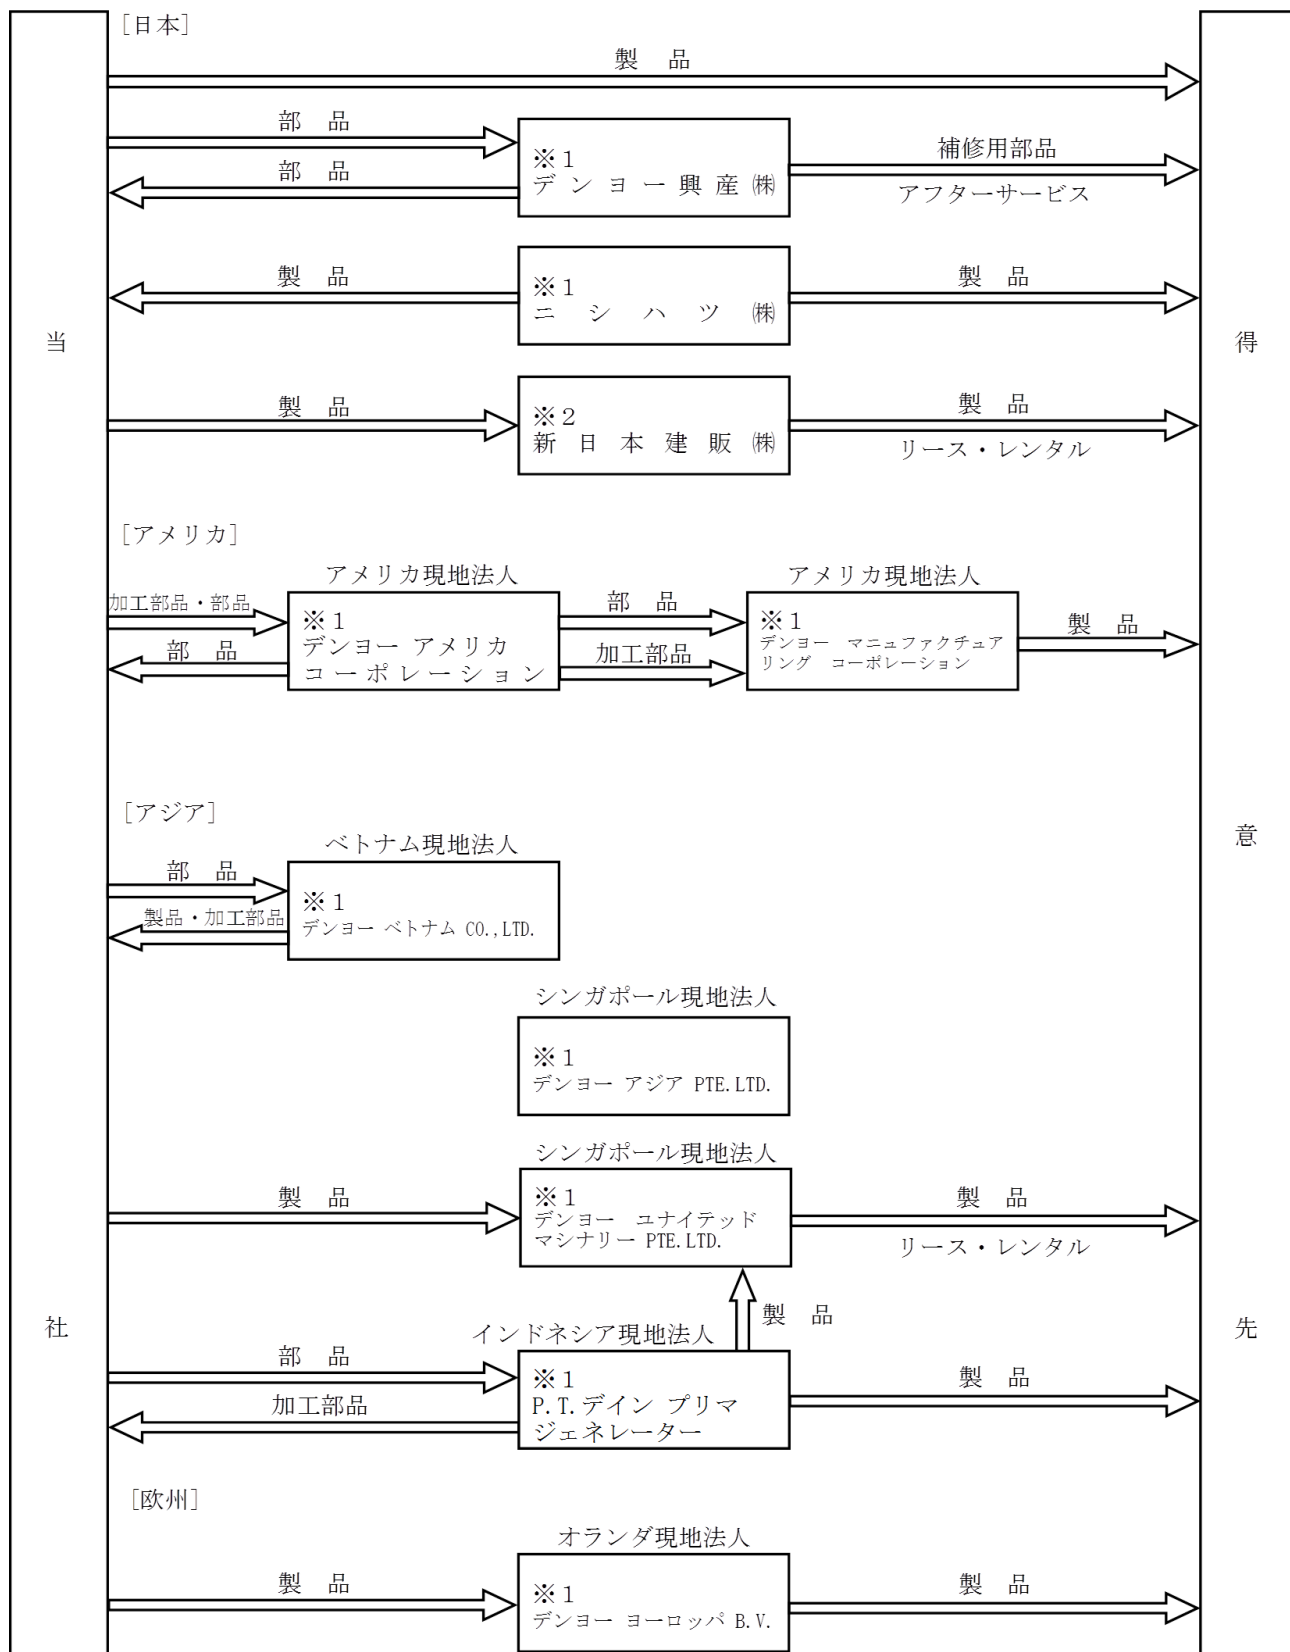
当

社

[日本]

製　品

部　品

部　品

※1
デンヨー興産㈱

補修用部品

アフターサービス

製　品

※1
ニシハツ㈱

製　品

製　品

※2
新日本建販㈱

製　品

リース・レンタル

[アメリカ]

アメリカ現地法人

加工部品・部品

部　品

※1
デンヨー アメリカ コーポレーション

部　品

加工部品

アメリカ現地法人

※1
デンヨー　マニュファクチュアリング　コーポレーション

製　品

[アジア]

ベトナム現地法人

部　品

製品・加工部品

※1
デンヨー ベトナム CO.,LTD.

シンガポール現地法人

※1
デンヨー アジア PTE.LTD.

シンガポール現地法人

製　品

※1
デンヨー　ユナイテッド マシナリー PTE.LTD.

製　品

リース・レンタル

製　品

インドネシア現地法人

部　品

加工部品

※1
P.T.デイン プリマ ジェネレーター

製　品

[欧州]

オランダ現地法人

製　品

※1
デンヨー ヨーロッパ B.V.

製　品

得

意

先